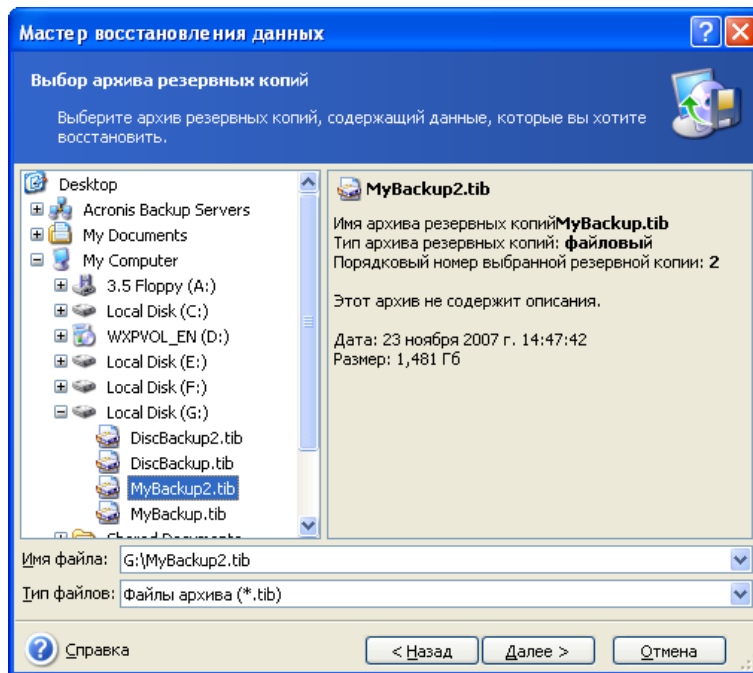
Мастер восстановления данных

Выбор архива резервных копий

Выберите архив резервных копий, содержащий данные, которые вы хотите восстановить.

Desktop
Acronis Backup Servers
My Documents
My Computer
3.5 Floppy (A:)
Local Disk (C:)
WXPVOL_EN (D:)
Local Disk (E:)
Local Disk (F:)
Local Disk (G:)
DiscBackup2.tib
DiscBackup.tib
MyBackup2.tib
MyBackup.tib
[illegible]

MyBackup2.tib

Имя архива резервных копийMyBackup.tib
Тип архива резервных копий: файловый
Порядковый номер выбранной резервной копии: 2

Этот архив не содержит описания.

Дата: 23 ноября 2007 г. 14:47:42
Размер: 1,481 Гб

Имя файла: G:\MyBackup2.tib

Тип файлов: Файлы архива (*.tib)

Справка

< Назад

Далее >

Отмена